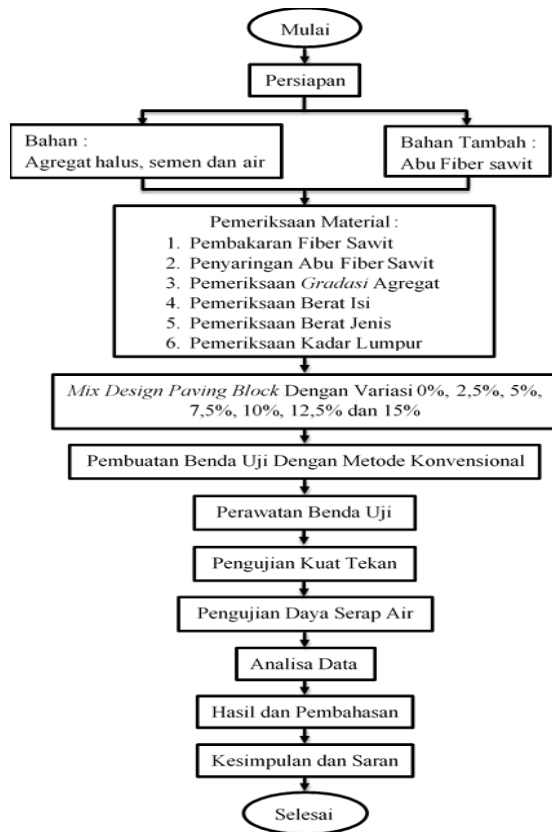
Mulai

Persiapan

Bahan :
Agregat halus, semen dan air

Bahan Tambah :
Abu Fiber sawit

Pemeriksaan Material :
1. Pembakaran Fiber Sawit
2. Penyaringan Abu Fiber Sawit
3. Pemeriksaan Gradasi Agregat
4. Pemeriksaan Berat Isi
5. Pemeriksaan Berat Jenis
6. Pemeriksaan Kadar Lumpur

Mix Design Paving Block Dengan Variasi 0%, 2,5%, 5%, 7,5%, 10%, 12,5% dan 15%

Pembuatan Benda Uji Dengan Metode Konvensional

Perawatan Benda Uji

Pengujian Kuat Tekan

Pengujian Daya Serap Air

Analisa Data

Hasil dan Pembahasan

Kesimpulan dan Saran

Selesai